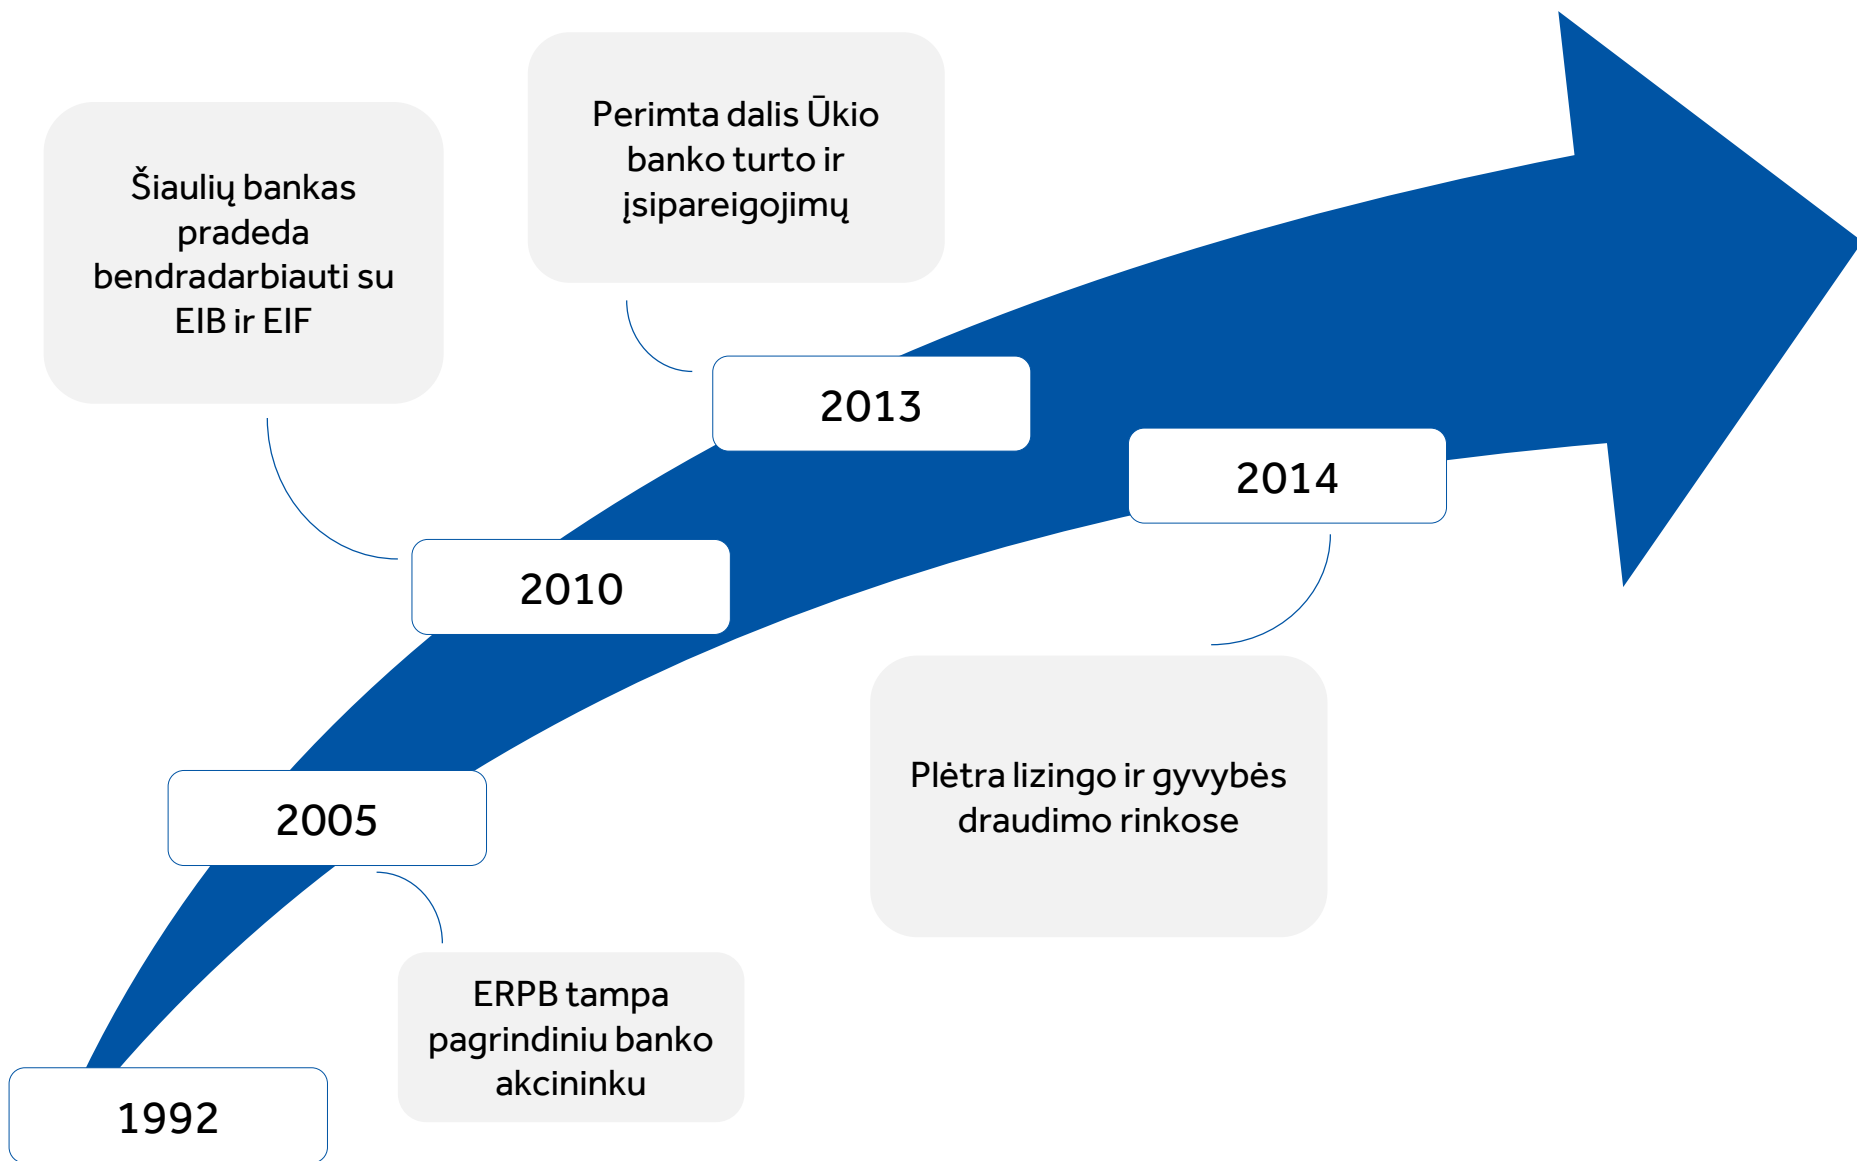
Perimta dalis Ūkio banko turto ir įsipareigojimų

Šiaulių bankas pradeda bendradarbiauti su EIB ir EIF

2013

2014

2010

Plėtra lizingo ir gyvybės draudimo rinkose

2005

ERPB tampa pagrindiniu banko akcininku

1992